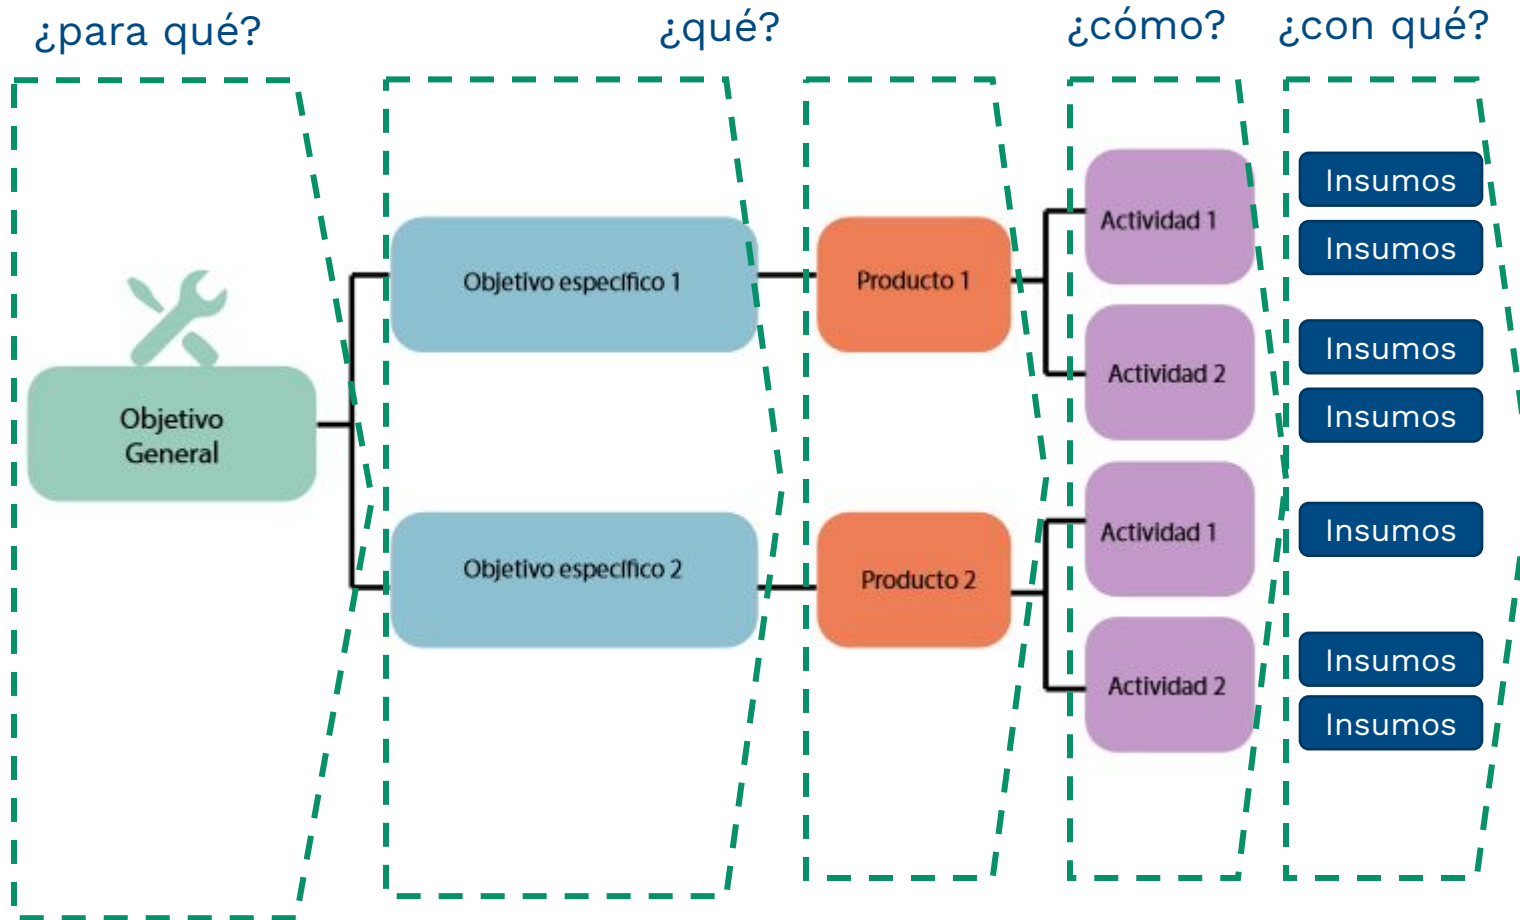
¿para qué?

¿qué?

¿cómo?

¿con qué?

Objetivo General

Objetivo especifico 1

Objetivo especifico 2

Producto 1

Producto 2

Actividad 1

Actividad 2

Actividad 1

Actividad 2

Insumos

Insumos

Insumos

Insumos

Insumos

Insumos

Insumos